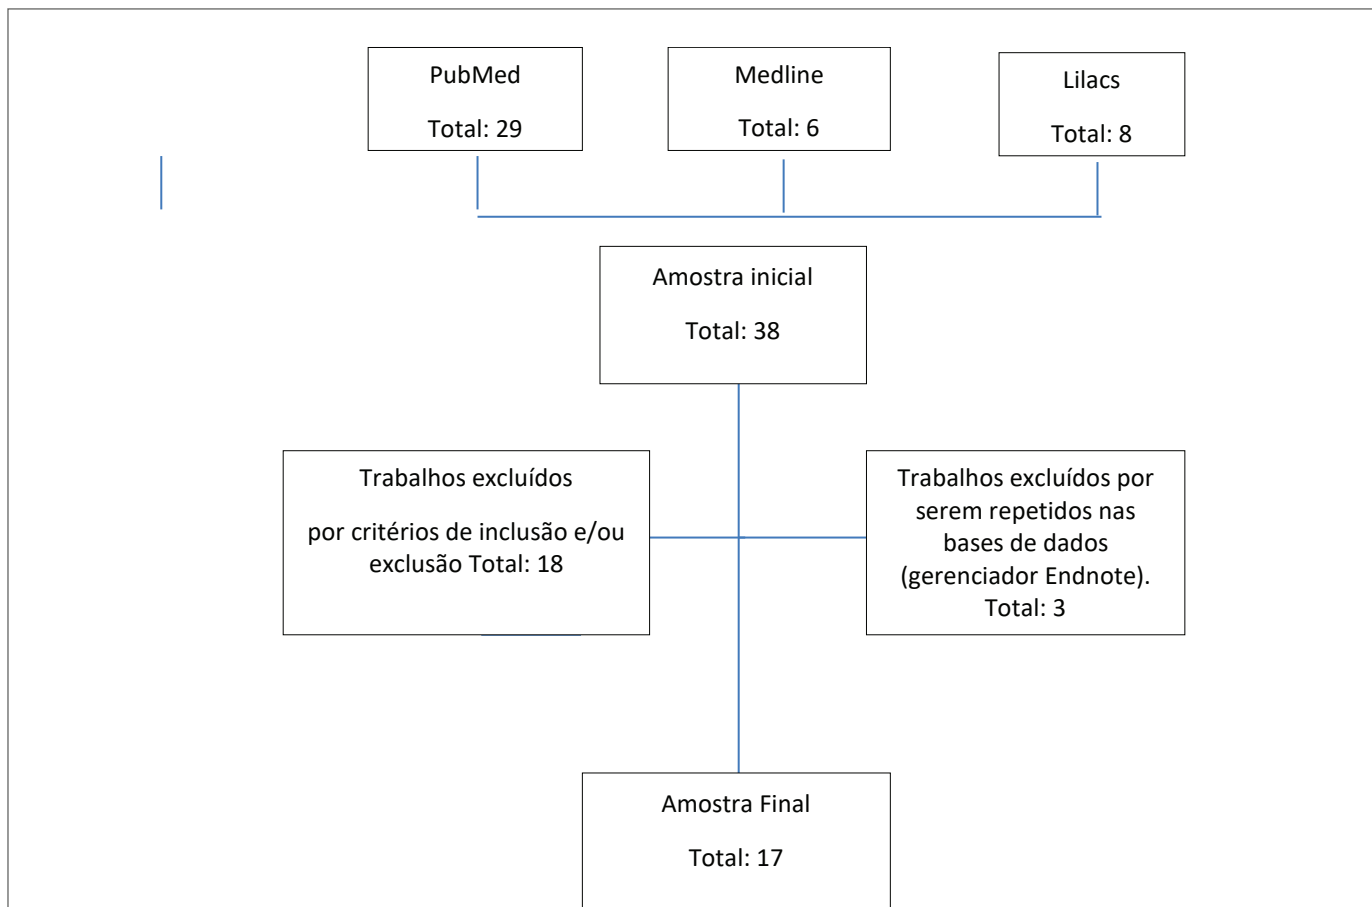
PubMed

Total: 29

Medline

Total: 6

Lilacs

Total: 8

Amostra inicial

Total: 38

Trabalhos excluídos

por critérios de inclusão e/ou exclusão Total: 18

Trabalhos excluídos por serem repetidos nas bases de dados (gerenciador Endnote). Total: 3

Amostra Final

Total: 17